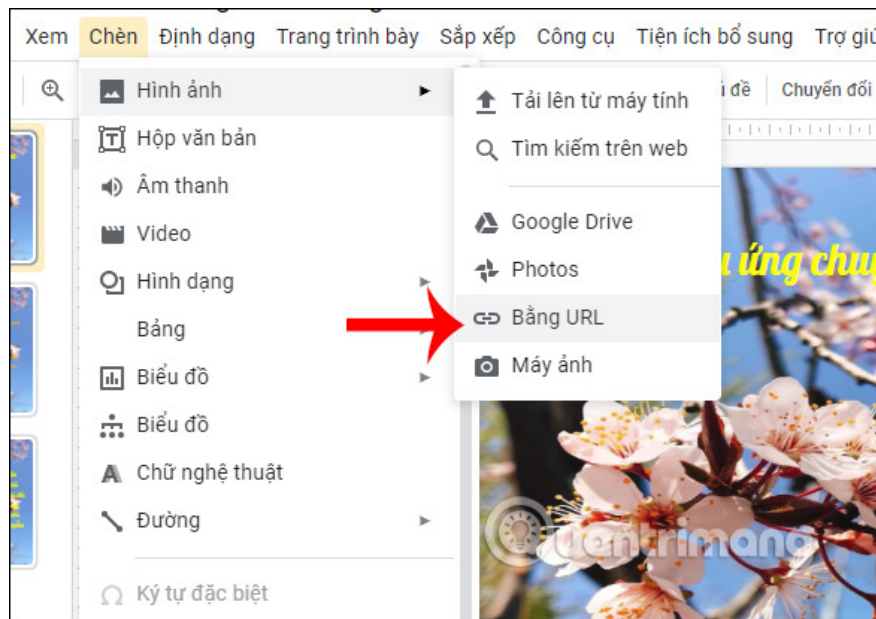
Xem Chèn Định dạng Trang trình bày Sắp xếp Công cụ Tiện ích bổ sung Trợ giú

Hình ảnh
Hộp văn bản
Âm thanh
Video
Hình dạng
Bảng
Biểu đồ
Biểu đồ
Chữ nghệ thuật
Đường
Ký tự đặc biệt

Tải lên từ máy tính
Tìm kiếm trên web
Google Drive
Photos
Bằng URL
Máy ảnh

i đề Chuyển đổi

u ứng chuy

uantrimang